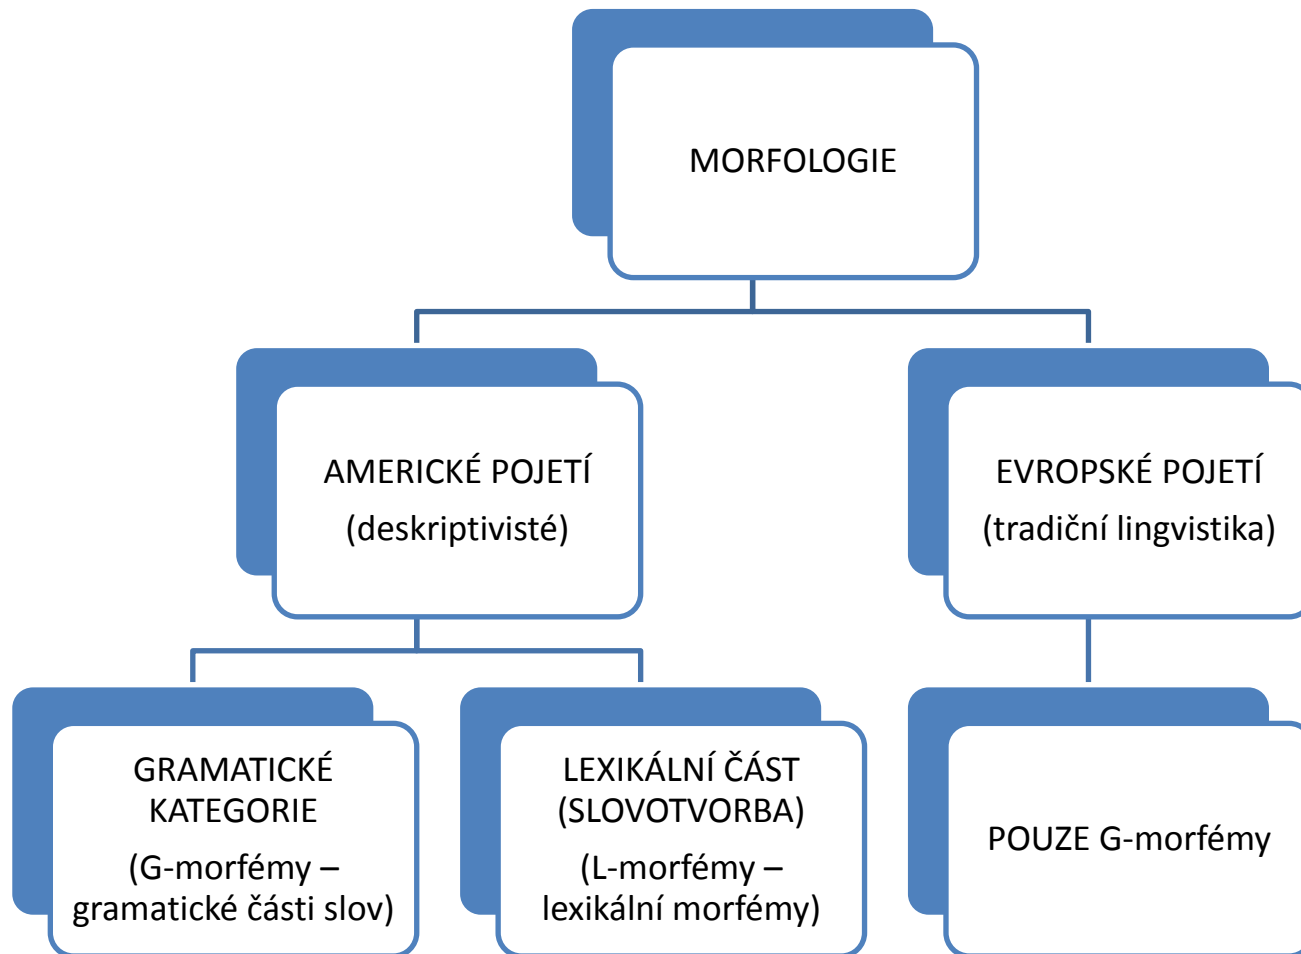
MORFOLOGIE

AMERICKÉ POJETÍ
(deskriptivisté)

EVROPSKÉ POJETÍ
(tradiční lingvistika)

GRAMATICKÉ KATEGORIE
(G-morfémy – gramatické části slov)

LEXIKÁLNÍ ČÁST (SLOVOTVORBA)
(L-morfémy – lexikální morfémy)

POUZE G-morfémy